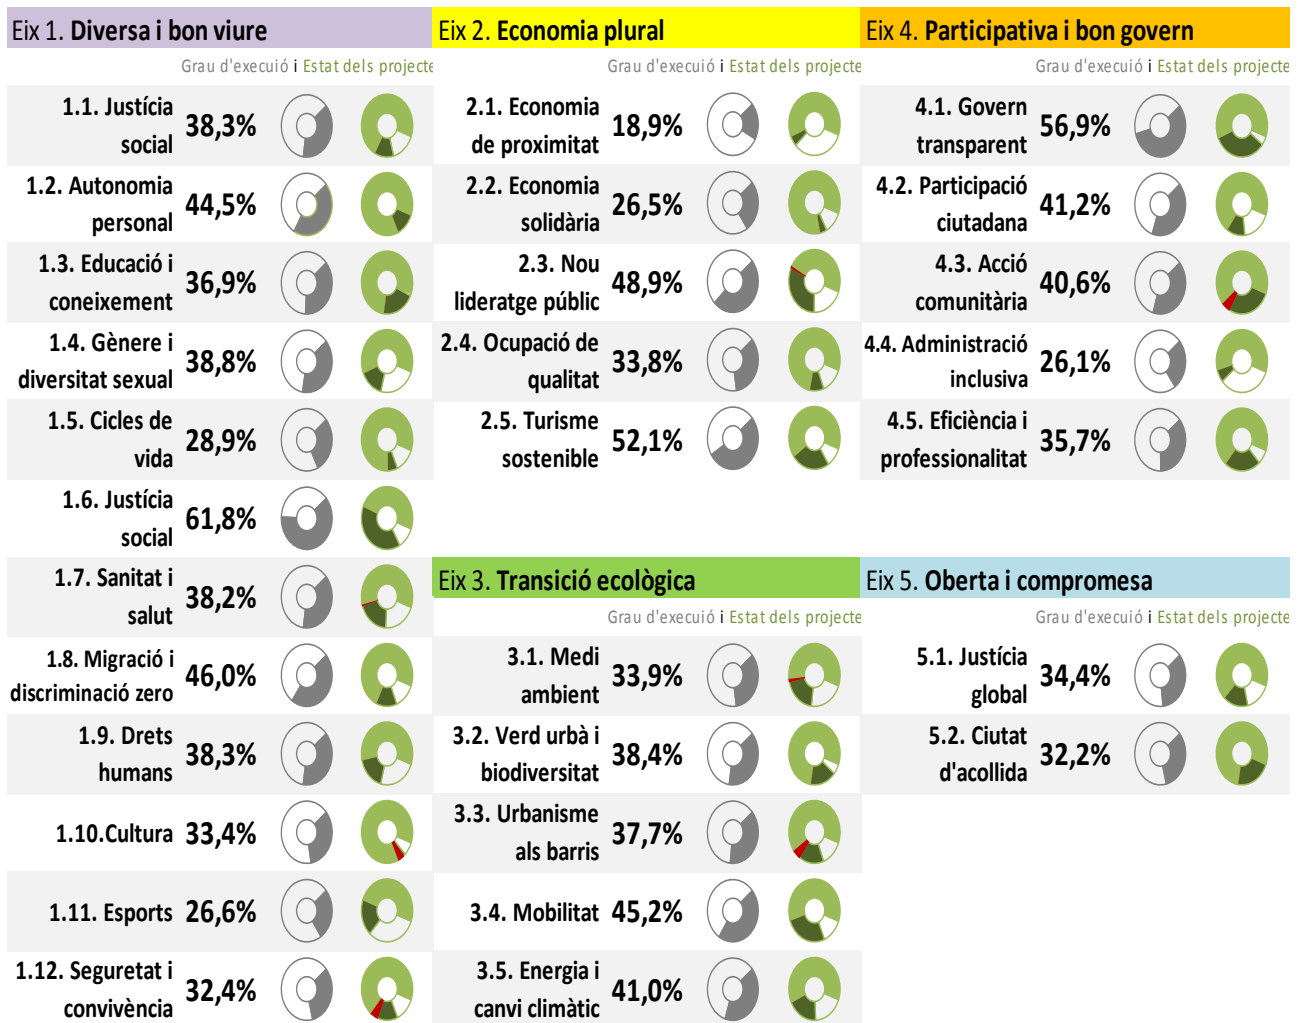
Eix 1. Diversa i bon viure

Grau d'execució i Estat dels projecte

| | | | |
|---|---|---|---|
| 1.1. Justícia social | 38,3% | | |
| 1.2. Autonomia personal | 44,5% | | |
| 1.3. Educació i coneixement | 36,9% | | |
| 1.4. Gènere i diversitat sexual | 38,8% | | |
| 1.5. Cicles de vida | 28,9% | | |
| 1.6. Justícia social | 61,8% | | |
| 1.7. Sanitat i salut | 38,2% | | |
| 1.8. Migració i discriminació zero | 46,0% | | |
| 1.9. Drets humans | 38,3% | | |
| 1.10.Cultura | 33,4% | | |
| 1.11. Esports | 26,6% | | |
| 1.12. Seguretat i convivència | 32,4% | | |

Eix 2. Economia plural

Grau d'execució i Estat dels projecte

| | | | |
|---|---|---|---|
| 2.1. Economia de proximitat | 18,9% | | |
| 2.2. Economia solidària | 26,5% | | |
| 2.3. Nou lideratge públic | 48,9% | | |
| 2.4. Ocupació de qualitat | 33,8% | | |
| 2.5. Turisme sostenible | 52,1% | | |

Eix 3. Transició ecològica

Grau d'execució i Estat dels projecte

| | | | |
|---|---|---|---|
| 3.1. Medi ambient | 33,9% | | |
| 3.2. Verd urbà i biodiversitat | 38,4% | | |
| 3.3. Urbanisme als barris | 37,7% | | |
| 3.4. Mobilitat | 45,2% | | |
| 3.5. Energia i canvi climàtic | 41,0% | | |

Eix 4. Participativa i bon govern

Grau d'execució i Estat dels projecte

| | | | |
|---|---|---|---|
| 4.1. Govern transparent | 56,9% | | |
| 4.2. Participació ciutadana | 41,2% | | |
| 4.3. Acció comunitària | 40,6% | | |
| 4.4. Administració inclusiva | 26,1% | | |
| 4.5. Eficiència i professionalitat | 35,7% | | |

Eix 5. Oberta i compromesa

Grau d'execució i Estat dels projecte

| | | | |
|---|---|---|---|
| 5.1. Justícia global | 34,4% | | |
| 5.2. Ciutat d'acollida | 32,2% | | |